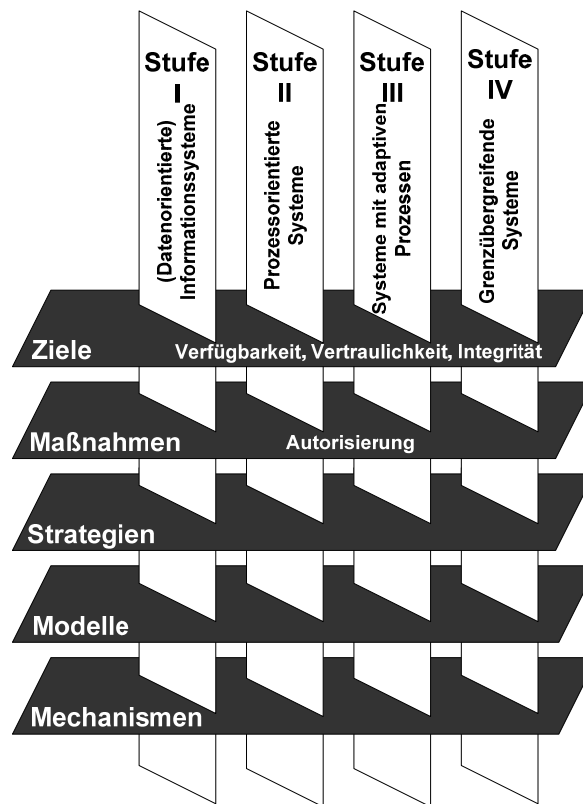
Stufe I
(Datenorientierte) Informationssysteme

Stufe II
Prozessorientierte Systeme

Stufe III
Systeme mit adaptiven Prozessen

Stufe IV
Grenzübergreifende Systeme

Ziele
Verfügbarkeit, Vertraulichkeit, Integrität

Maßnahmen
Autorisierung

Strategien

Modelle

Mechanismen